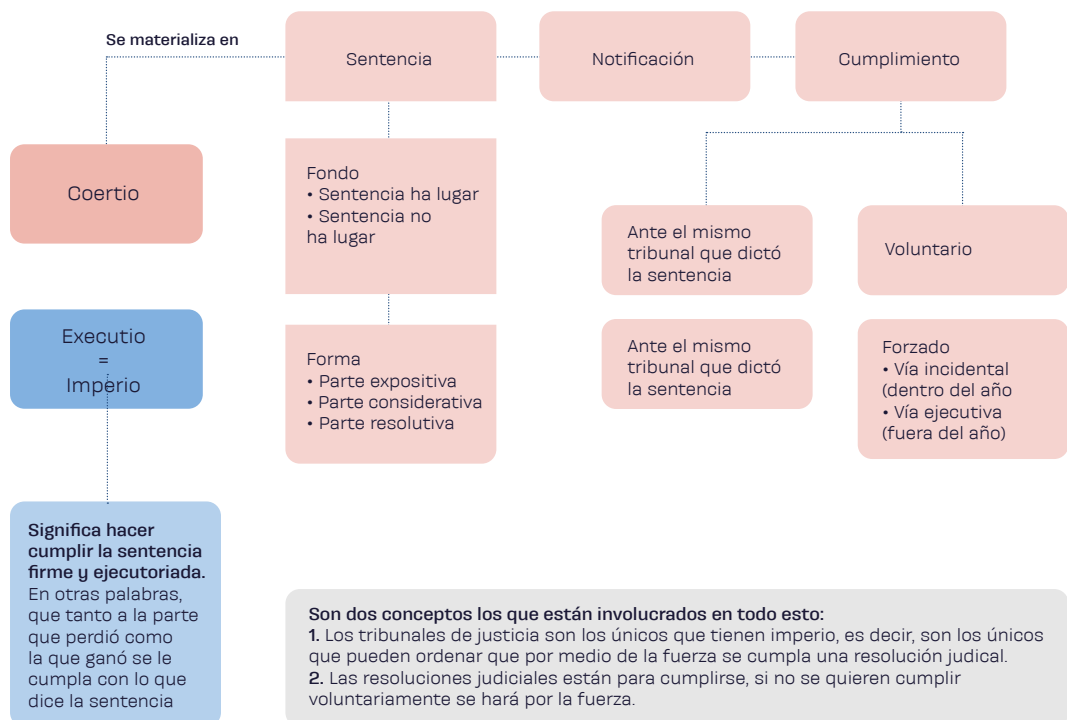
Se materializa en

Sentencia

Notificación

Cumplimiento

Coertio

Fondo
• Sentencia ha lugar
• Sentencia no ha lugar

Ante el mismo tribunal que dictó la sentencia

Voluntario

Executio
=
Imperio

Forma
• Parte expositiva
• Parte considerativa
• Parte resolutiva

Ante el mismo tribunal que dictó la sentencia

Forzado
• Vía incidental (dentro del año)
• Vía ejecutiva (fuera del año)

**Significa hacer cumplir la sentencia firme y ejecutoriada.** En otras palabras, que tanto a la parte que perdió como la que ganó se le cumpla con lo que dice la sentencia

**Son dos conceptos los que están involucrados en todo esto:**
**1.** Los tribunales de justicia son los únicos que tienen imperio, es decir, son los únicos que pueden ordenar que por medio de la fuerza se cumpla una resolución judical.
**2.** Las resoluciones judiciales están para cumplirse, si no se quieren cumplir voluntariamente se hará por la fuerza.